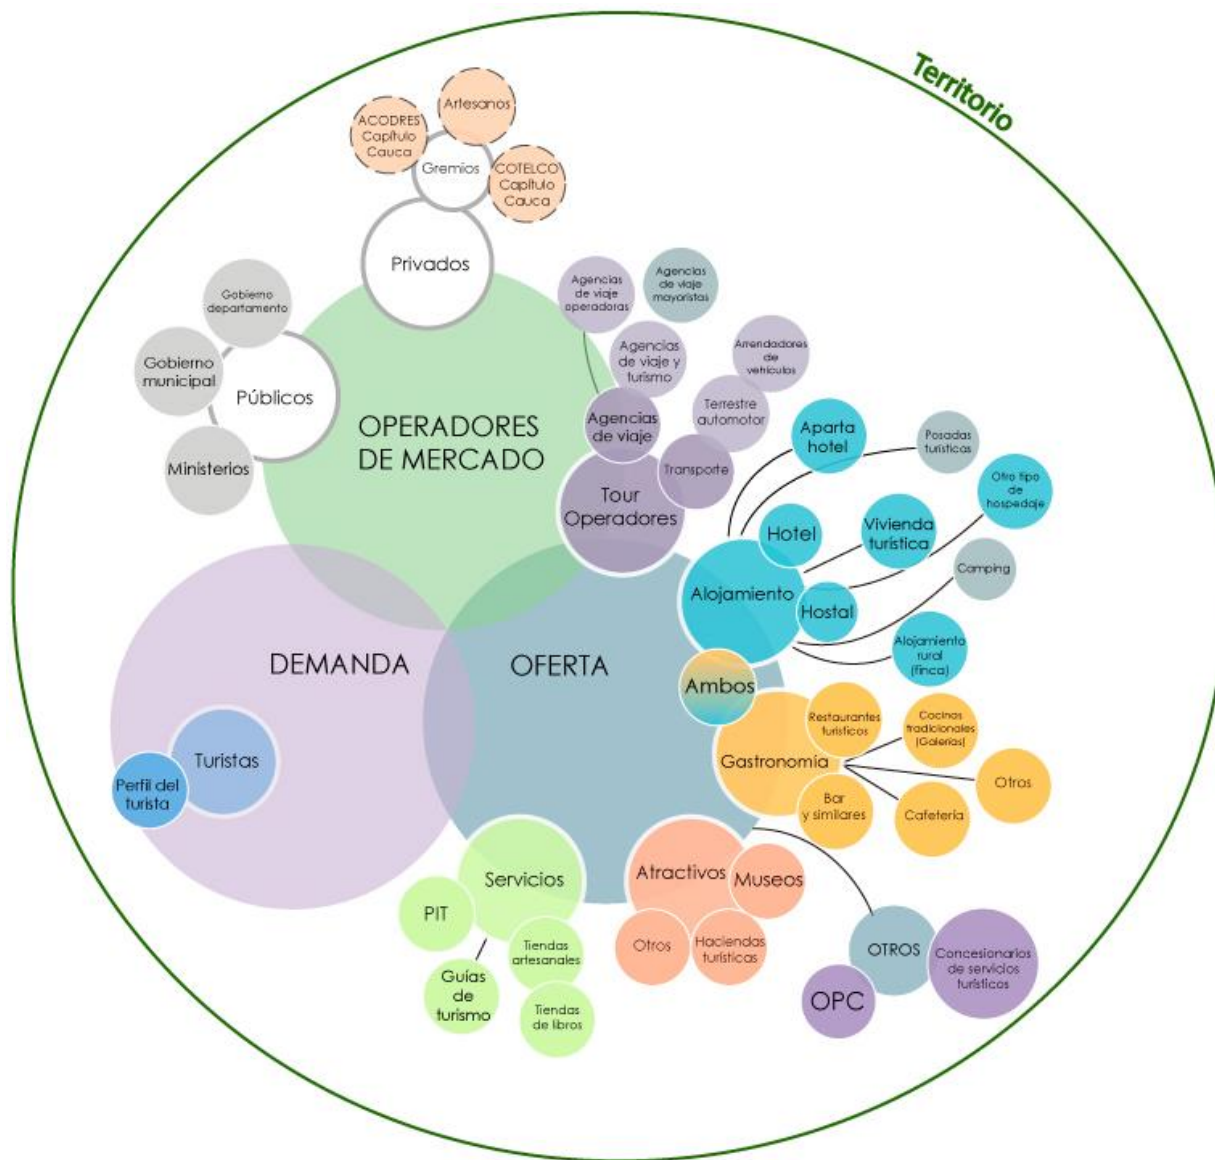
Territorio

ACODRES Capítulo Cauca

Artesanos

Gremios

COTELCO Capítulo Cauca

Privados

Gobierno departamento

Gobierno municipal

Públicos

Ministerios

OPERADORES DE MERCADO

Agencias de viaje operadoras

Agencias de viaje mayoristas

Agencias de viaje y turismo

Arrendadores de vehículos

Agencias de viaje

Terrestre automotor

Transporte

Tour Operadores

Aparta hotel

Posadas turísticas

Otro tipo de hospedaje

Hotel

Vivienda turística

Camping

Alojamiento

Hostal

Alojamiento rural (finca)

DEMANDA

OFERTA

Ambos

Restaurantes turísticos

Cocinas tradicionales (Galerías)

Gastronomía

Otros

Bar y similares

Cafetería

Turistas

Perfil del turista

Servicios

PIT

Tiendas artesanales

Guías de turismo

Tiendas de libros

Atractivos

Museos

Otros

Haciendas turísticas

OTROS

Concesionarios de servicios turísticos

OPC